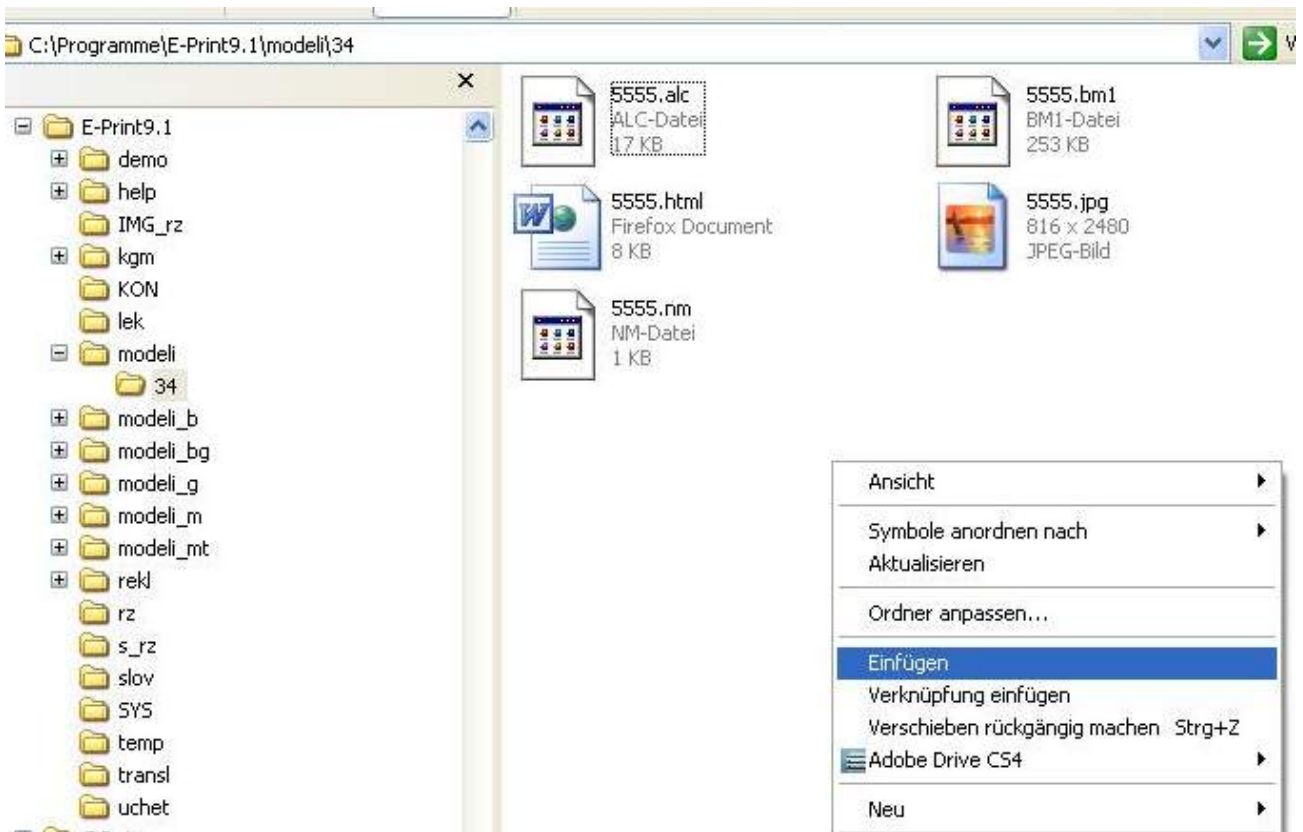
C:\Programme\E-Print9.1\modeli\34

E-Print9.1
demo
help
IMG_rz
kgm
KON
lek
modeli
34
modeli_b
modeli_bg
modeli_g
modeli_m
modeli_mt
rekl
rz
s_rz
slov
SYS
temp
transl
uchet

5555.alc
ALC-Datei
17 KB

5555.bm1
BM1-Datei
253 KB

5555.html
Firefox Document
8 KB

5555.jpg
816 x 2480
JPEG-Bild

5555.nm
NM-Datei
1 KB

Ansicht
Symbole anordnen nach
Aktualisieren
Ordner anpassen...
Einfügen
Verknüpfung einfügen
Verschieben rückgängig machen Strg+Z
Adobe Drive CS4
Neu